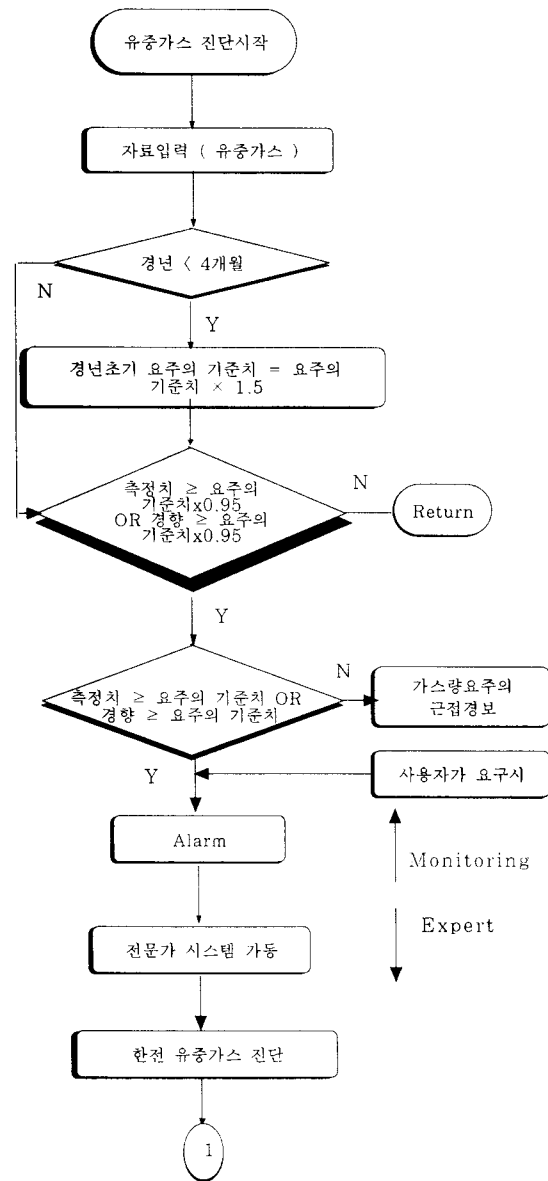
유중가스 진단시작

자료입력 ( 유중가스 )

경년 < 4개월

N

Y

경년초기 요주의 기준치 = 요주의 기준치 × 1.5

측정치 ≥ 요주의 기준치x0.95 OR 경향 ≥ 요주의 기준치x0.95

N

Return

Y

측정치 ≥ 요주의 기준치 OR 경향 ≥ 요주의 기준치

N

가스량요주의 근접경보

Y

사용자가 요구시

Alarm

Monitoring

Expert

전문가 시스템 가동

한전 유중가스 진단

1